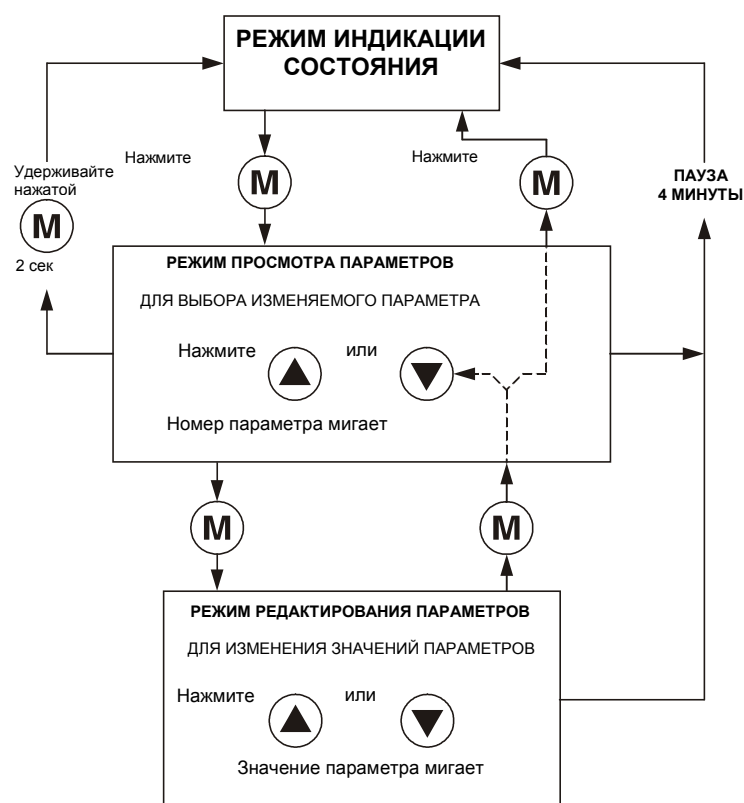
РЕЖИМ ИНДИКАЦИИ СОСТОЯНИЯ

Удерживайте нажатой

M

2 сек

Нажмите

M

Нажмите

M

ПАУЗА 4 МИНУТЫ

РЕЖИМ ПРОСМОТРА ПАРАМЕТРОВ

ДЛЯ ВЫБОРА ИЗМЕНЯЕМОГО ПАРАМЕТРА

Нажмите ▲ или ▼

Номер параметра мигает

M

M

РЕЖИМ РЕДАКТИРОВАНИЯ ПАРАМЕТРОВ

ДЛЯ ИЗМЕНЕНИЯ ЗНАЧЕНИЙ ПАРАМЕТРОВ

Нажмите ▲ или ▼

Значение параметра мигает